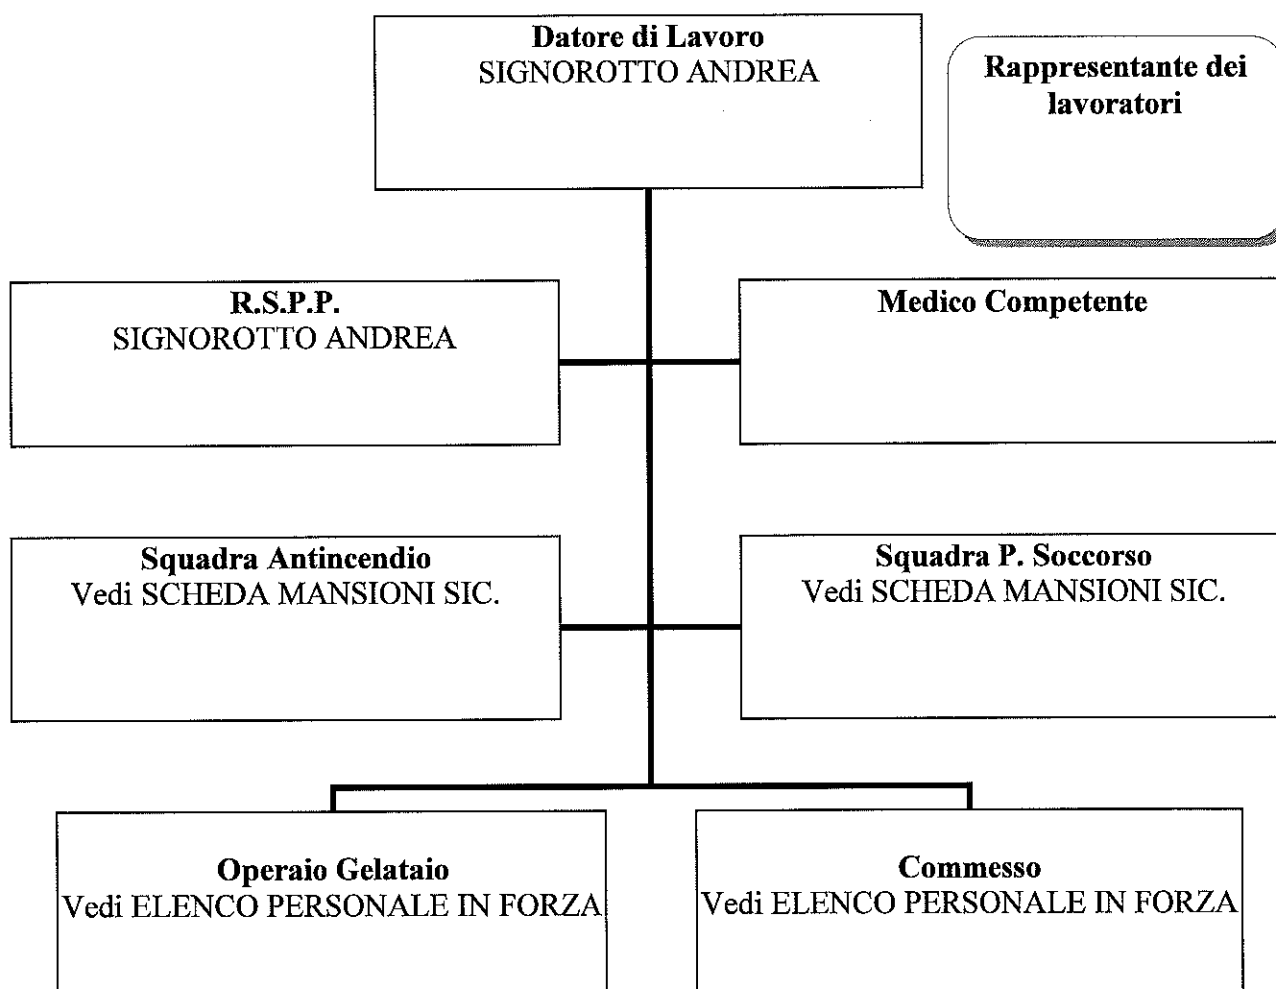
Datore di Lavoro
SIGNOROTTO ANDREA

Rappresentante dei lavoratori

R.S.P.P.
SIGNOROTTO ANDREA

Medico Competente

Squadra Antincendio
Vedi SCHEDA MANSIONI SIC.

Squadra P. Soccorso
Vedi SCHEDA MANSIONI SIC.

Operaio Gelataio
Vedi ELENCO PERSONALE IN FORZA

Commesso
Vedi ELENCO PERSONALE IN FORZA